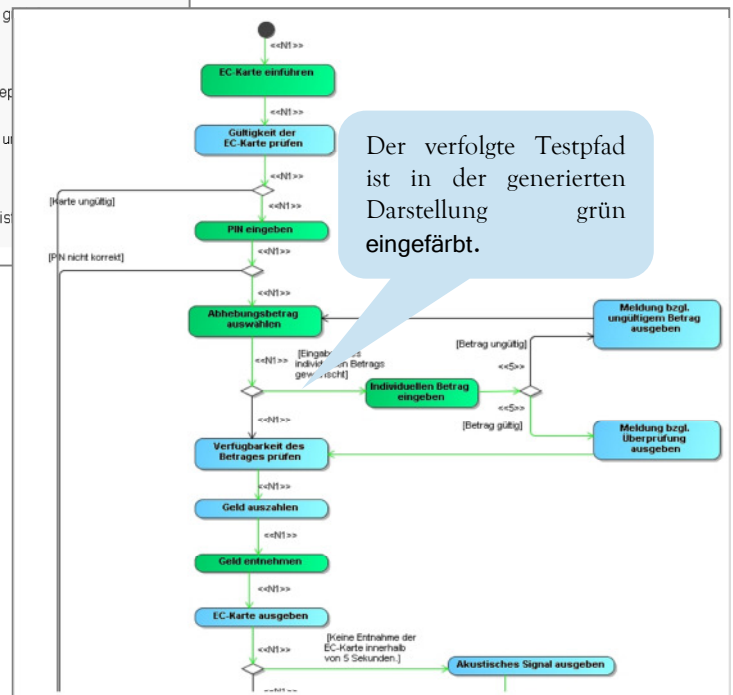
g
ep
ur
ist

<<N1>>
EC-Karte einführen
<<N1>>
Gültigkeit der EC-Karte prüfen
<<N1>>
[Karte ungültig]
<<N1>>
PIN eingeben
<<N1>>
[PIN nicht korrekt]
<<N1>>
Abhebungsbetrag auswählen
Meldung bzgl. ungültigem Betrag ausgeben
[Betrag ungültig]
<<N1>>
[Eingabe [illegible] individuellen Betrags gewünscht]
<<5>>
Individuellen Betrag eingeben
<<5>>
<<N1>>
[Betrag gültig]
Meldung bzgl. Überprufung ausgeben
Verfugbarkeit des Betrages prüfen
<<N1>>
Geld auszahlen
<<N1>>
Geld entnehmen
<<N1>>
EC-Karte ausgeben
[Keine Entnahme der EC-Karte innerhalb von 5 Sekunden.]
Akustisches Signal ausgeben
<<N1>>

Der verfolgte Testpfad ist in der generierten Darstellung grün eingefärbt.